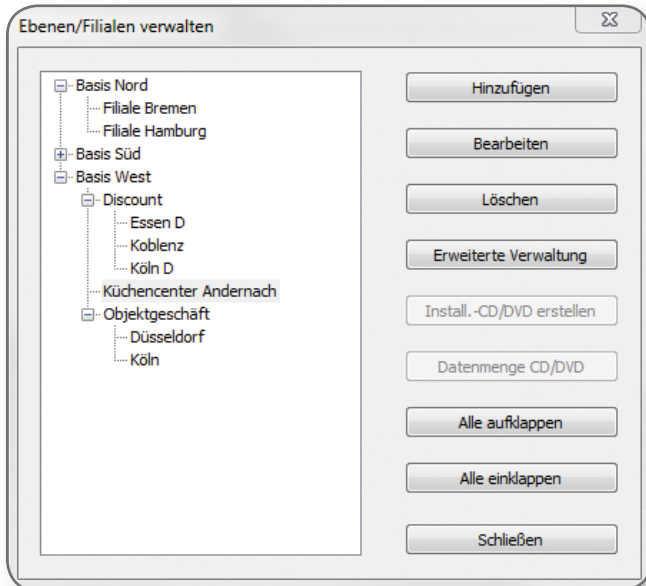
Ebenen/Filialen verwalten

Basis Nord
Filiale Bremen
Filiale Hamburg
Basis Süd
Basis West
Discount
Essen D
Koblenz
Köln D
Küchencenter Andernach
Objektgeschäft
Düsseldorf
Köln

Hinzufügen
Bearbeiten
Löschen
Erweiterte Verwaltung
Install.-CD/DVD erstellen
Datenmenge CD/DVD
Alle aufklappen
Alle einklappen
Schließen